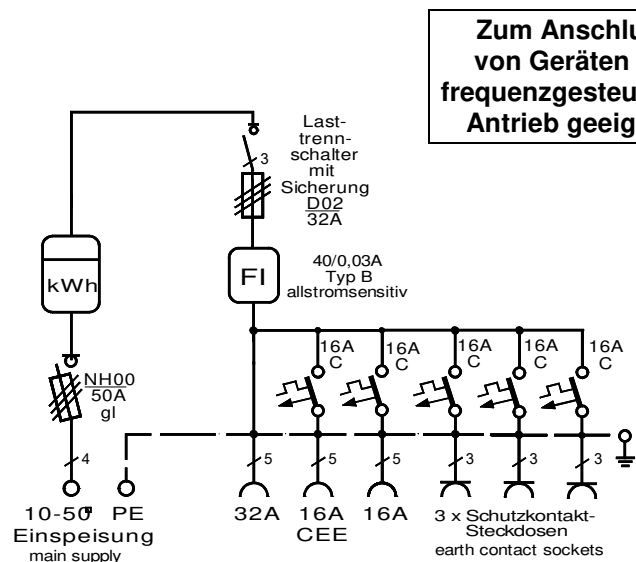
Zum Anschlu
von Geräten
frequenzgesteu
Antrieb geeig

Lasttrennschalter mit Sicherung
D02
32A

3

kWh

FI

40/0,03A
Typ B
allstromsensitiv

NH00
50A
gl

16A C
16A C
16A C
16A C
16A C

4
5
5
5
3
3
3

10-50 PE
Einspeisung
main supply

32A
16A CEE
16A

3 x Schutzkontakt-Steckdosen
earth contact sockets